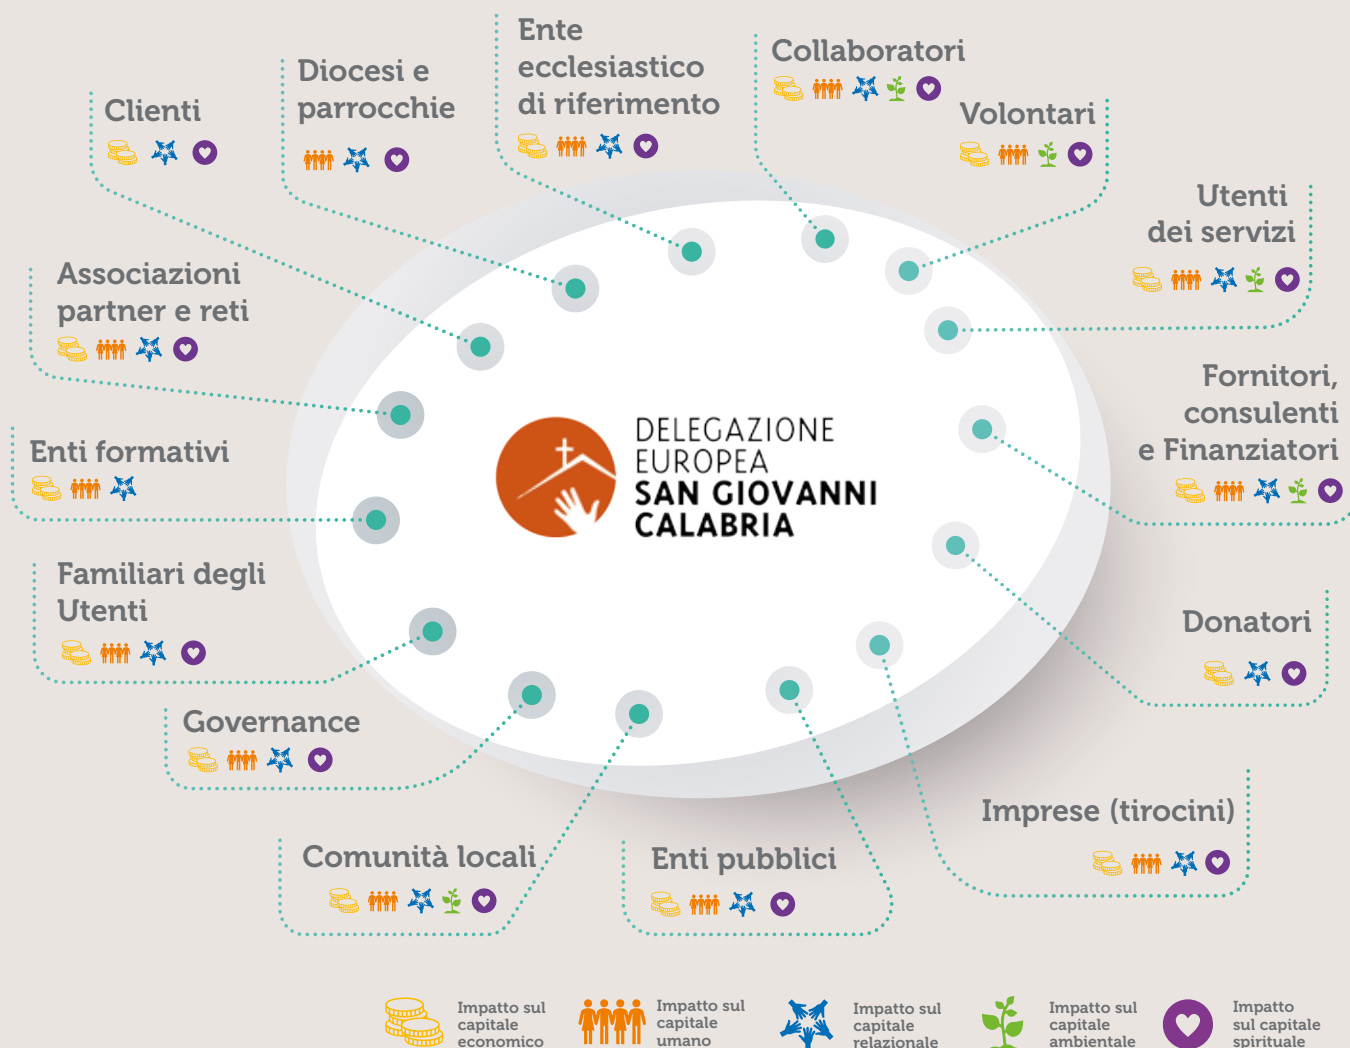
Ente ecclesiastico di riferimento

Diocesi e parrocchie

Collaboratori

Clienti

Volontari

Utenti dei servizi

Associazioni partner e reti

Fornitori, consulenti e Finanziatori

Enti formativi

DELEGAZIONE EUROPEA SAN GIOVANNI CALABRIA

Familiari degli Utenti

Donatori

Governance

Imprese (tirocini)

Comunità locali

Enti pubblici

Impatto sul capitale economico

Impatto sul capitale umano

Impatto sul capitale relazionale

Impatto sul capitale ambientale

Impatto sul capitale spirituale